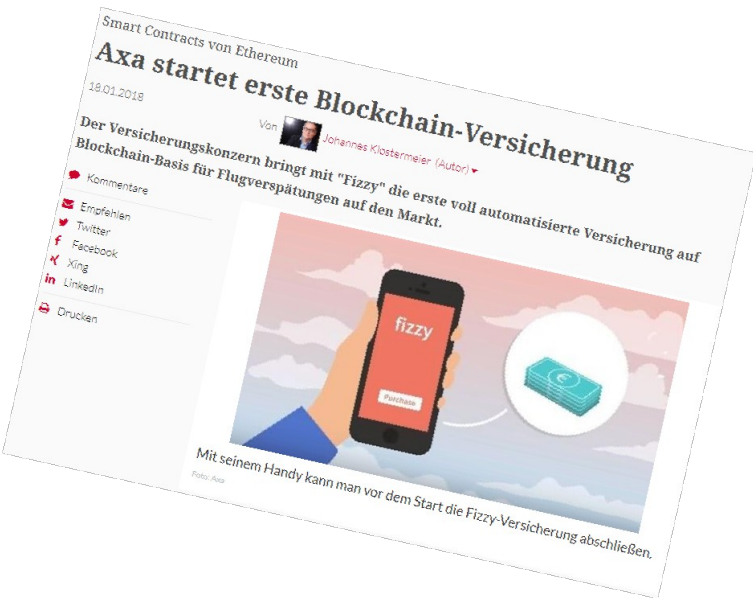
Smart Contracts von Ethereum

Axa startet erste Blockchain-Versicherung

18.01.2018

Von Johannes Klostermeier (Autor)

Der Versicherungskonzern bringt mit "Fizzy" die erste voll automatisierte Versicherung auf Blockchain-Basis für Flugverspätungen auf den Markt.

Kommentare

Empfehlen
Twitter
Facebook
Xing
LinkedIn

Drucken

fizzy

Purchase

Mit seinem Handy kann man vor dem Start die Fizzy-Versicherung abschließen.

Foto: Axa